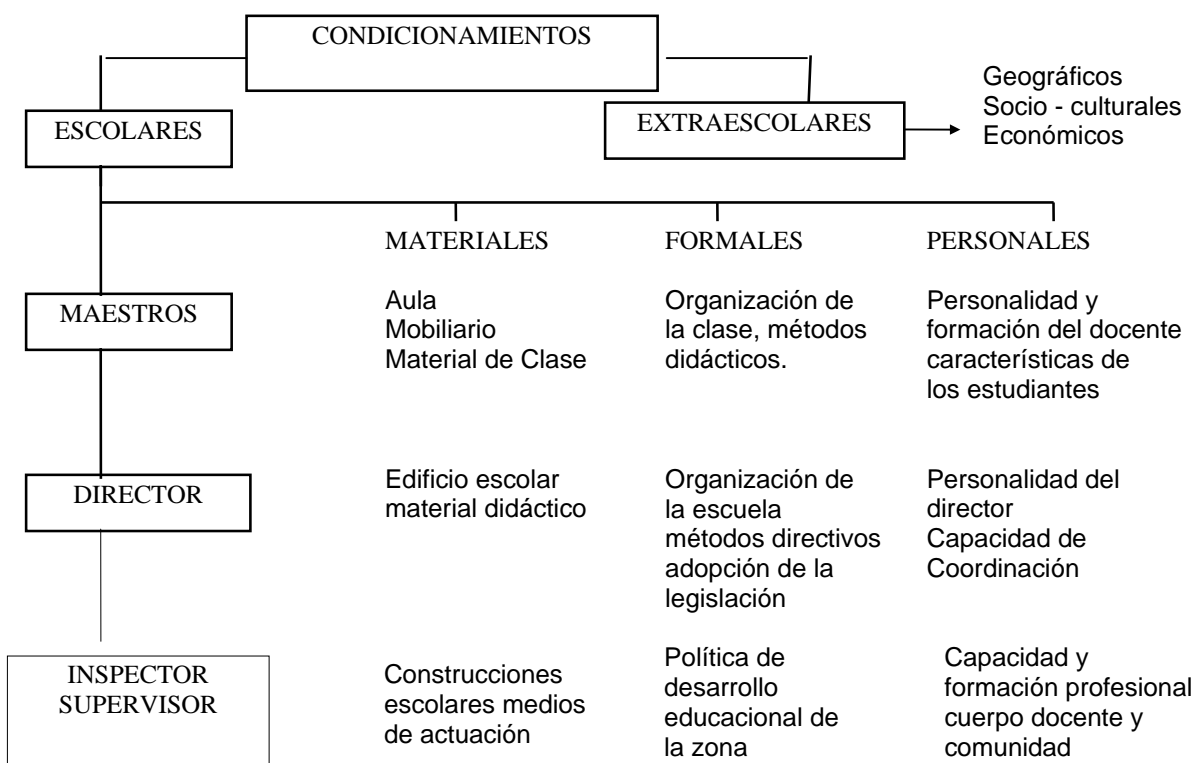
CONDICIONAMIENTOS

ESCOLARES

EXTRAESCOLARES

Geográficos
Socio - culturales
Económicos

| | MATERIALES | FORMALES | PERSONALES |
|---|---|---|---|
| MAESTROS | Aula Mobiliario Material de Clase | Organización de la clase, métodos didácticos. | Personalidad y formación del docente características de los estudiantes |
| DIRECTOR | Edificio escolar material didáctico | Organización de la escuela métodos directivos adopción de la legislación | Personalidad del director Capacidad de Coordinación |
| INSPECTOR SUPERVISOR | Construcciones escolares medios de actuación | Política de desarrollo educacional de la zona | Capacidad y formación profesional cuerpo docente y comunidad |